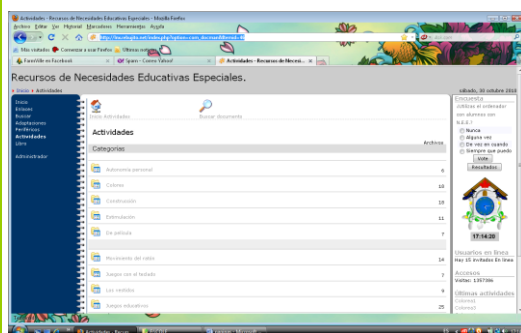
Actividades - Recursos de Necesidades Educativas Especiales - Mozilla Firefox

Archivo Editar Ver Historial Marcadores Herramientas Ayuda

http://lauraloglia.net/index.php?option=com_docman&Itemid=8

Más visitados Comenzar a usar Firefox Últimas noticias

FarmVille en Facebook | Spam - Correo Yahoo! | Actividades - Recursos de Necesi...

Recursos de Necesidades Educativas Especiales.

Inicio » Actividades

sábado, 30 octubre 2010

Inicio
Enlaces
Buscar
Adaptaciones
Periféricos
Actividades
Libro

Administrador

Inicio Actividades

Buscar documento

Actividades

Archivos

Categorías

| | |
|---|---|
| Autonomía personal | 6 |
| Colores | 18 |
| Construcción | 19 |
| Estimulación | 11 |
| De película | 7 |
| Movimiento del ratón | 14 |
| Juegos con el teclado | 7 |
| Las vocales | 9 |
| Juegos educativos | 25 |

Encuesta

¿Utilizas el ordenador con alumnos con N.E.E.?

Nunca
Alguna vez
De vez en cuando
Siempre que puedo

Vote

Resultados

17:14:20

Usuarios en línea

Hay 15 invitados En línea

Accesos

Visitas: 135788

Últimas actividades

Colores3
Colores2

Actividades - Recurs...